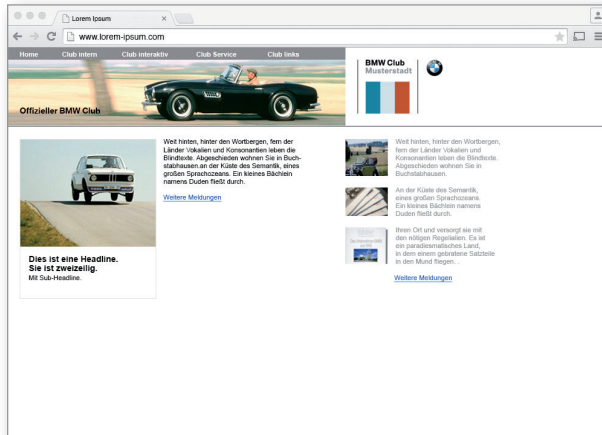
Lorem Ipsum

www.lorem-ipsum.com

Home Club intern Club interaktiv Club Service Club links

Offizieller BMW Club

BMW Club Musterstadt

Dies ist eine Headline. Sie ist zweizeilig.
Mit Sub-Headline.

Weit hinten, hinter den Wortbergen, fern der Länder Vokalien und Konsonantien leben die Blindtexte. Abgeschieden wohnen Sie in Buchstabhausen.an der Küste des Semantik, eines großen Sprachozeans. Ein kleines Bächlein namens Duden fließt durch.

Weitere Meldungen

Weit hinten, hinter den Wortbergen, fern der Länder Vokalien und Konsonantien leben die Blindtexte. Abgeschieden wohnen Sie in Buchstabhausen.

An der Küste des Semantik, eines großen Sprachozeans. Ein kleines Bächlein namens Duden fließt durch.

Ihren Ort und versorgt sie mit den nötigen Regelialien. Es ist ein paradiesmatisches Land, in dem einem gebratene Satzteile in den Mund fliegen.

Weitere Meldungen